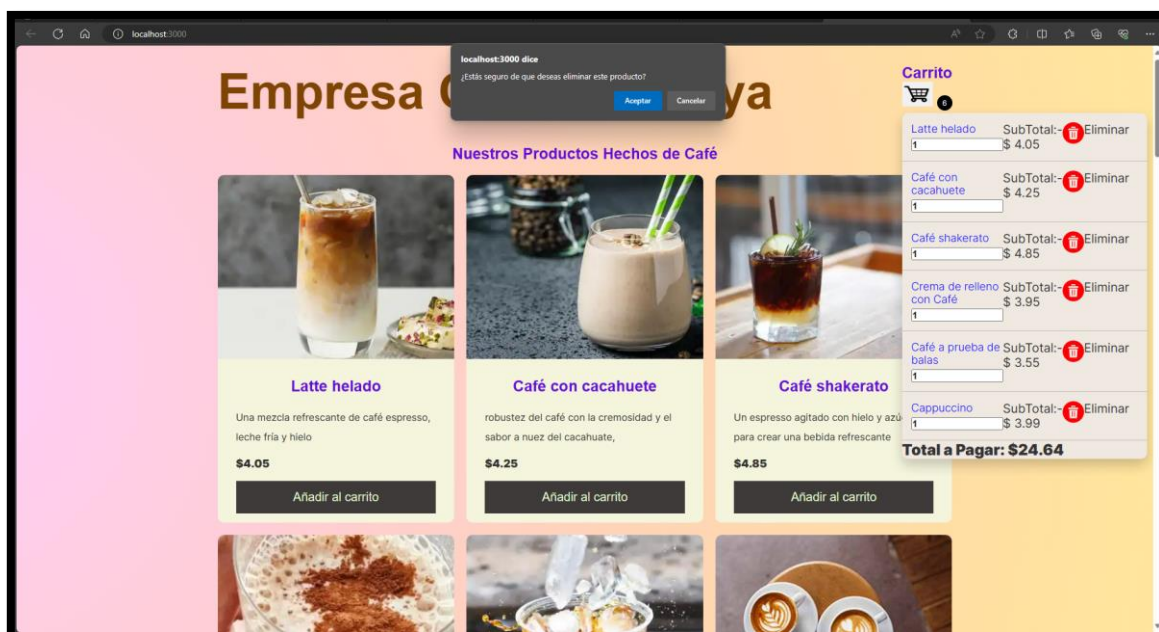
localhost:3000

localhost:3000 dice
¿Estás seguro de que deseas eliminar este producto?
Aceptar Cancelar

Empresa C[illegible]ya

Nuestros Productos Hechos de Café

Latte helado
Una mezcla refrescante de café espresso, leche fría y hielo
$4.05
Añadir al carrito

Café con cacahuete
robustez del café con la cremosidad y el sabor a nuez del cacahuate,
$4.25
Añadir al carrito

Café shakerato
Un espresso agitado con hielo y azú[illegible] para crear una bebida refrescante
$4.85
Añadir al carrito

Carrito
6

| | | |
|---|---|---|
| Latte helado 1 | SubTotal:- $ 4.05 | Eliminar |
| Café con cacahuete 1 | SubTotal:- $ 4.25 | Eliminar |
| Café shakerato 1 | SubTotal:- $ 4.85 | Eliminar |
| Crema de relleno con Café 1 | SubTotal:- $ 3.95 | Eliminar |
| Café a prueba de balas 1 | SubTotal:- $ 3.55 | Eliminar |
| Cappuccino 1 | SubTotal:- $ 3.99 | Eliminar |

Total a Pagar: $24.64